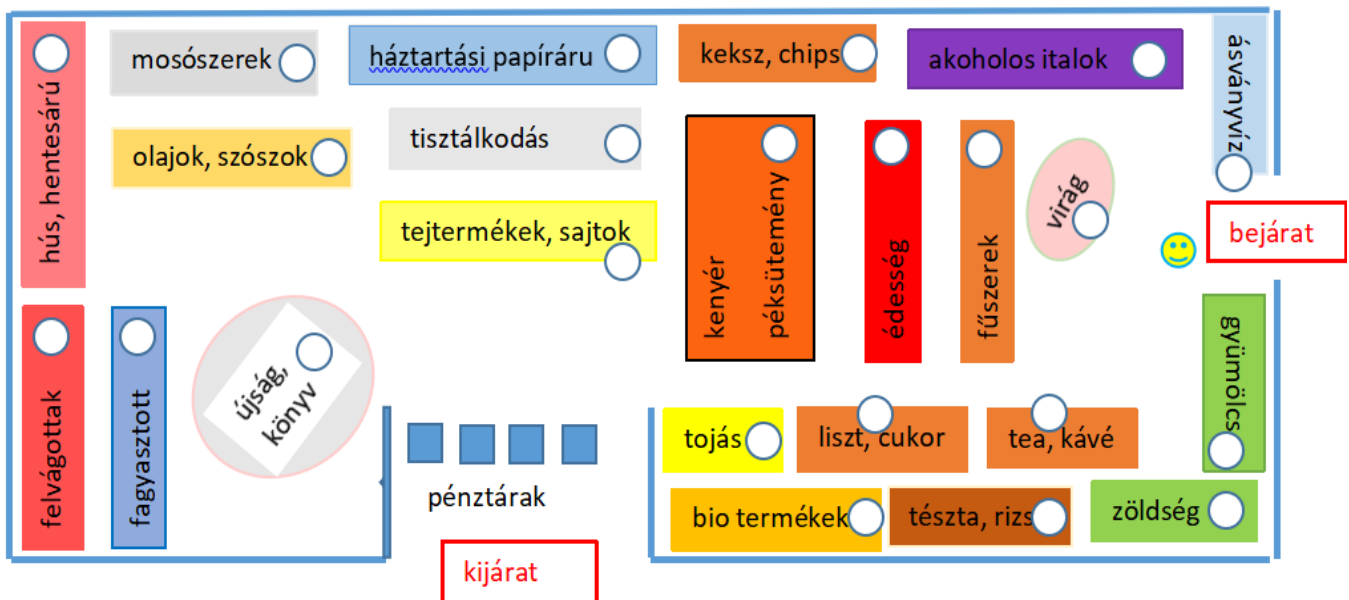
hús, hentesárú

mosószerek

háztartási papíráru

keksz, chips

akoholos italok

ásványvíz

olajok, szószok

tisztálkodás

kenyér péksütemény

édesség

fűszerek

virág

tejtermékek, sajtok

bejárat

felvágottak

fagyasztott

újság, könyv

gyümölcs

tojás

liszt, cukor

tea, kávé

pénztárak

bio termékek

tészta, rizs

zöldség

kijárat